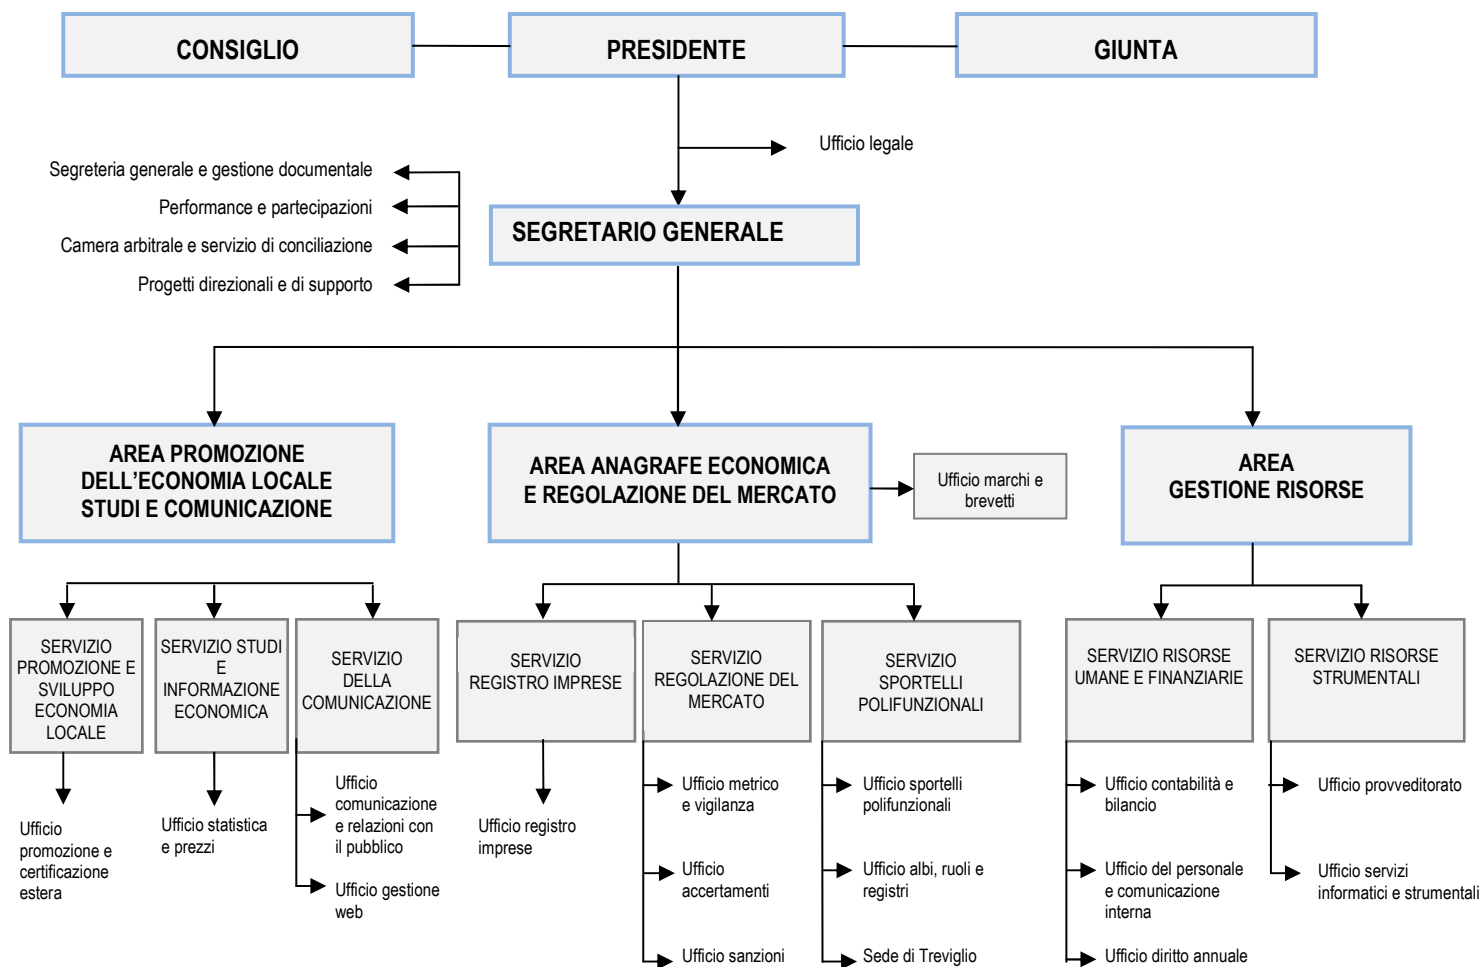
CONSIGLIO

PRESIDENTE

GIUNTA

Ufficio legale

Segreteria generale e gestione documentale

Performance e partecipazioni

Camera arbitrale e servizio di conciliazione

Progetti direzionali e di supporto

SEGRETARIO GENERALE

AREA PROMOZIONE DELL'ECONOMIA LOCALE STUDI E COMUNICAZIONE

AREA ANAGRAFE ECONOMICA E REGOLAZIONE DEL MERCATO

Ufficio marchi e brevetti

AREA GESTIONE RISORSE

SERVIZIO PROMOZIONE E SVILUPPO ECONOMIA LOCALE

Ufficio promozione e certificazione estera

SERVIZIO STUDI E INFORMAZIONE ECONOMICA

Ufficio statistica e prezzi

SERVIZIO DELLA COMUNICAZIONE

Ufficio comunicazione e relazioni con il pubblico

Ufficio gestione web

SERVIZIO REGISTRO IMPRESE

Ufficio registro imprese

SERVIZIO REGOLAZIONE DEL MERCATO

Ufficio metrico e vigilanza

Ufficio accertamenti

Ufficio sanzioni

SERVIZIO SPORTELLI POLIFUNZIONALI

Ufficio sportelli polifunzionali

Ufficio albi, ruoli e registri

Sede di Treviglio

SERVIZIO RISORSE UMANE E FINANZIARIE

Ufficio contabilità e bilancio

Ufficio del personale e comunicazione interna

Ufficio diritto annuale

SERVIZIO RISORSE STRUMENTALI

Ufficio provveditorato

Ufficio servizi informatici e strumentali